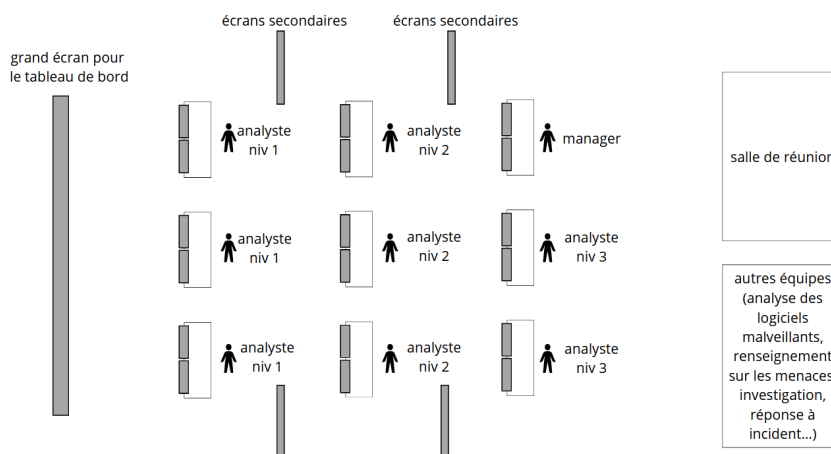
grand écran pour le tableau de bord

écrans secondaires

écrans secondaires

analyste niv 1

analyste niv 2

manager

salle de réunion

analyste niv 1

analyste niv 2

analyste niv 3

autres équipes (analyse des logiciels malveillants, renseignement sur les menaces, investigation, réponse à incident...)

analyste niv 1

analyste niv 2

analyste niv 3